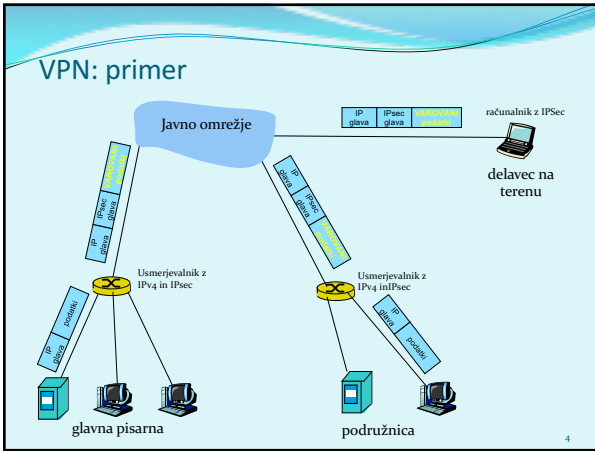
VPN: primer

Javno omrežje

IP glava | IPsec glava | varovani podatki

računalnik z IPSec

delavec na terenu

varovani podatki | IPsec glava | IP glava

IP glava | IPsec glava | varovani podatki

Usmerjevalnik z IPv4 in IPsec

Usmerjevalnik z IPv4 inIPsec

podatki | IP glava

IP glava | podatki

glavna pisarna

podružnica

4